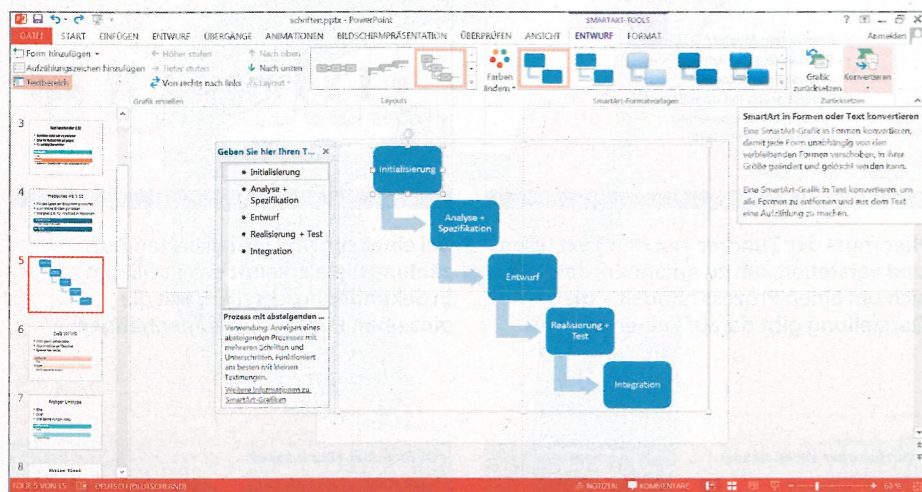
schritten.pptx - PowerPoint
SMARTART-TOOLS
? – □ ×
DATEI START EINFÜGEN ENTWURF ÜBERGÄNGE ANIMATIONEN BILDSCHIRMPRÄSENTATION ÜBERPRÜFEN ANSICHT ENTWURF FORMAT
Anmelden
Form hinzufügen
Aufzählungszeichen hinzufügen
Textbereich
Höher stufen
Tiefer stufen
Von rechts nach links
Nach oben
Nach unten
Layout
Grafik erstellen
Layouts
Farben ändern
SmartArt-Formatvorlagen
Grafik zurücksetzen
Konvertieren
Zurücksetzen
SmartArt in Formen oder Text konvertieren
Eine SmartArt-Grafik in Formen konvertieren, damit jede Form unabhängig von den verbleibenden Formen verschoben, in ihrer Größe geändert und gelöscht werden kann.
Eine SmartArt-Grafik in Text konvertieren, um alle Formen zu entfernen und aus dem Text eine Aufzählung zu machen.
3
4
5
6
7
8
Geben Sie hier Ihren T... ×
• Initialisierung
• Analyse + Spezifikation
• Entwurf
• Realisierung + Test
• Integration
Prozess mit absteigenden ...
Verwendung: Anzeigen eines absteigenden Prozesses mit mehreren Schritten und Unterschritten. Funktioniert am besten mit kleinen Textmengen.
Weitere Informationen zu SmartArt-Grafiken
Initialisierung
Analyse + Spezifikation
Entwurf
Realisierung + Test
Integration
FOLIE 5 VON 15 DEUTSCH (DEUTSCHLAND) NOTIZEN KOMMENTARE 63 %